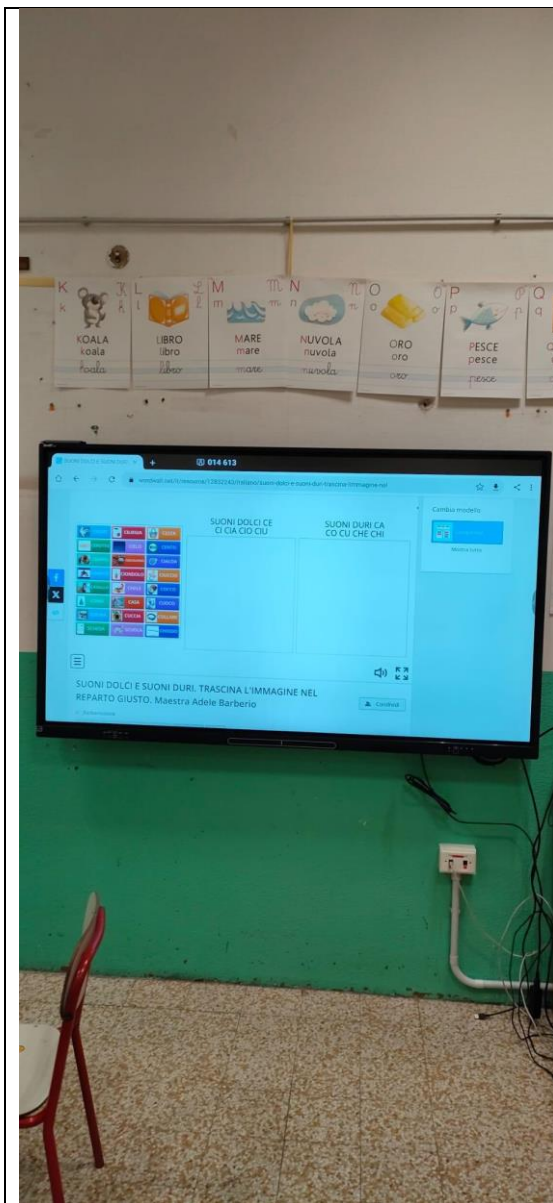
K k KOALA koala koala

L l LIBRO libro libro

M m MARE mare mare

N n NUVOLA nuvola nuvola

O o ORO oro oro

P p PESCE pesce pesce

Q q

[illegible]

014 613

wordwall.net/it/resource/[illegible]/italiano/suoni-dolci-e-suoni-duri-trascina-limmagine-nel

SUONI DOLCI CE CI CIA CIO CIU

SUONI DURI CA CO CU CHE CHI

Cambia modello

Mostra tutto

SUONI DOLCI E SUONI DURI. TRASCINA L'IMMAGINE NEL REPARTO GIUSTO. Maestra Adele Barberio

Condividi